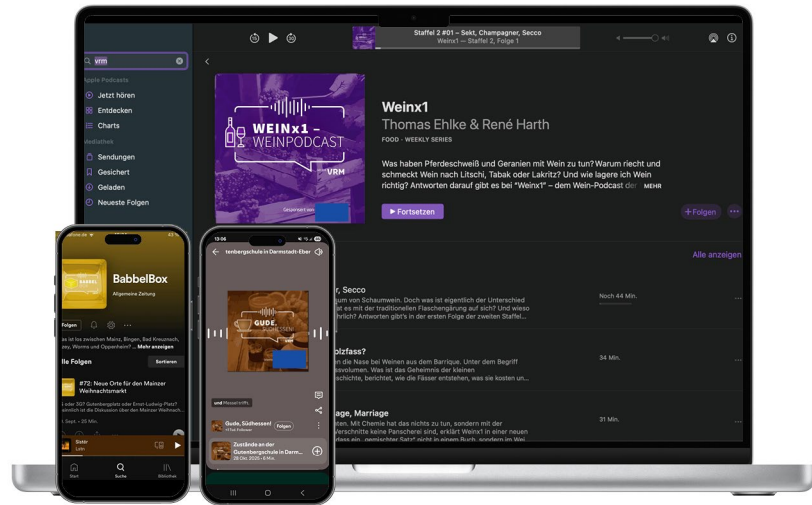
Staffel 2 #01 – Sekt, Champagner, Secco
Weinx1 — Staffel 2, Folge 1

vrm

Apple Podcasts
Jetzt hören
Entdecken
Charts
Mediathek
Sendungen
Gesichert
Geladen
Neueste Folgen

WEINx1 – WEINPODCAST
VRM

Weinx1
Thomas Ehlke & René Harth
FOOD · WEEKLY SERIES
Was haben Pferdeschweiß und Geranien mit Wein zu tun? Warum riecht und schmeckt Wein nach Litschi, Tabak oder Lakritz? Und wie lagere ich Wein richtig? Antworten darauf gibt es bei "Weinx1" – dem Wein-Podcast der MEHR
▶ Fortsetzen
+ Folgen

Alle anzeigen

r, Secco
gum von Schaumwein. Doch was ist eigentlich der Unterschied
st es mit der traditionellen Flaschengärung auf sich? Und wieso
rt sich? Antworten gibt's in der ersten Folge der zweiten Staffel...
Noch 44 Min.

olzfass?
die Nase bei Weinen aus dem Barrique. Unter dem Begriff
svolumen. Was ist das Geheimnis der kleinen
schichte, berichtet, wie die Fässer entstehen, was sie kosten un...
34 Min.

age, Marriage
n. Mit Chemie hat das nichts zu tun, sondern mit der
schnitte keine Panscherei sind, erklärt Weinx1 in einer neuen
. sogenannter Satz" nicht in einem Busch, sondern im Wei
31 Min.

BabbelBox
Allgemeine Zeitung
Folgen
as ist los zwischen Mainz, Bingen, Bad Kreuznach, ,eey, Worms und Oppenheim? ... Mehr anzeigen
lle Folgen
Sortieren
#72: Neue Orte für den Mainzer Weihnachtsmarkt
Start
Suche
Bibliothek

13:06
tenbergschule in Darmstadt-Eber
GUDE, SÜDHESSEN!
Gude, Südhessen!
Folgen
Zustände an der Gutenbergschule in Darm...